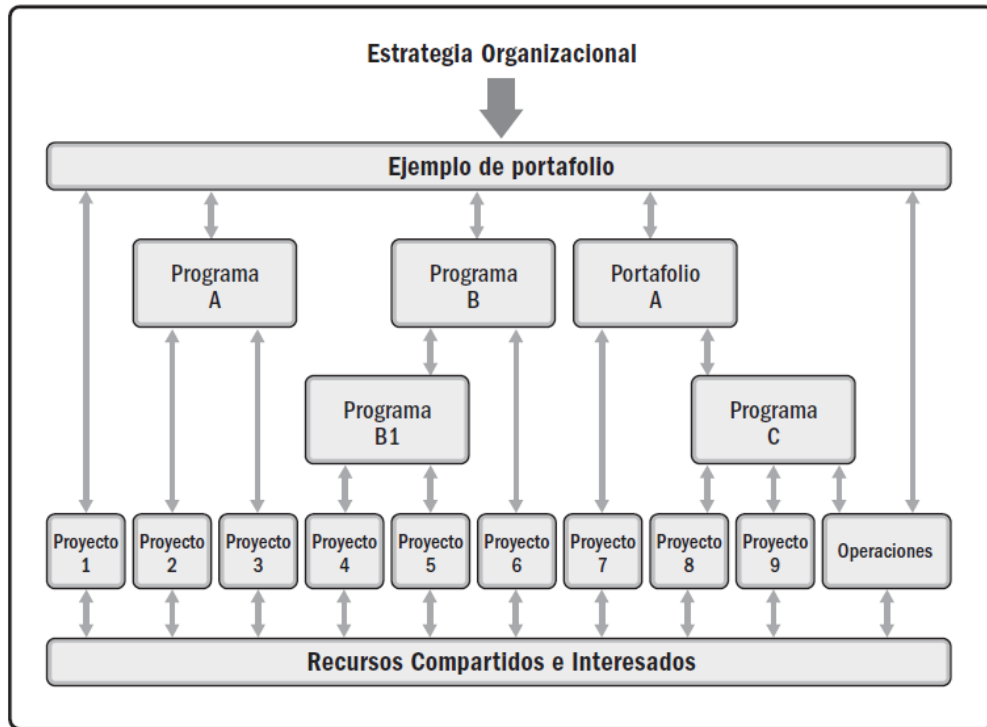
Estrategia Organizacional

Ejemplo de portafolio

Programa A

Programa B

Portafolio A

Programa B1

Programa C

Proyecto 1

Proyecto 2

Proyecto 3

Proyecto 4

Proyecto 5

Proyecto 6

Proyecto 7

Proyecto 8

Proyecto 9

Operaciones

Recursos Compartidos e Interesados